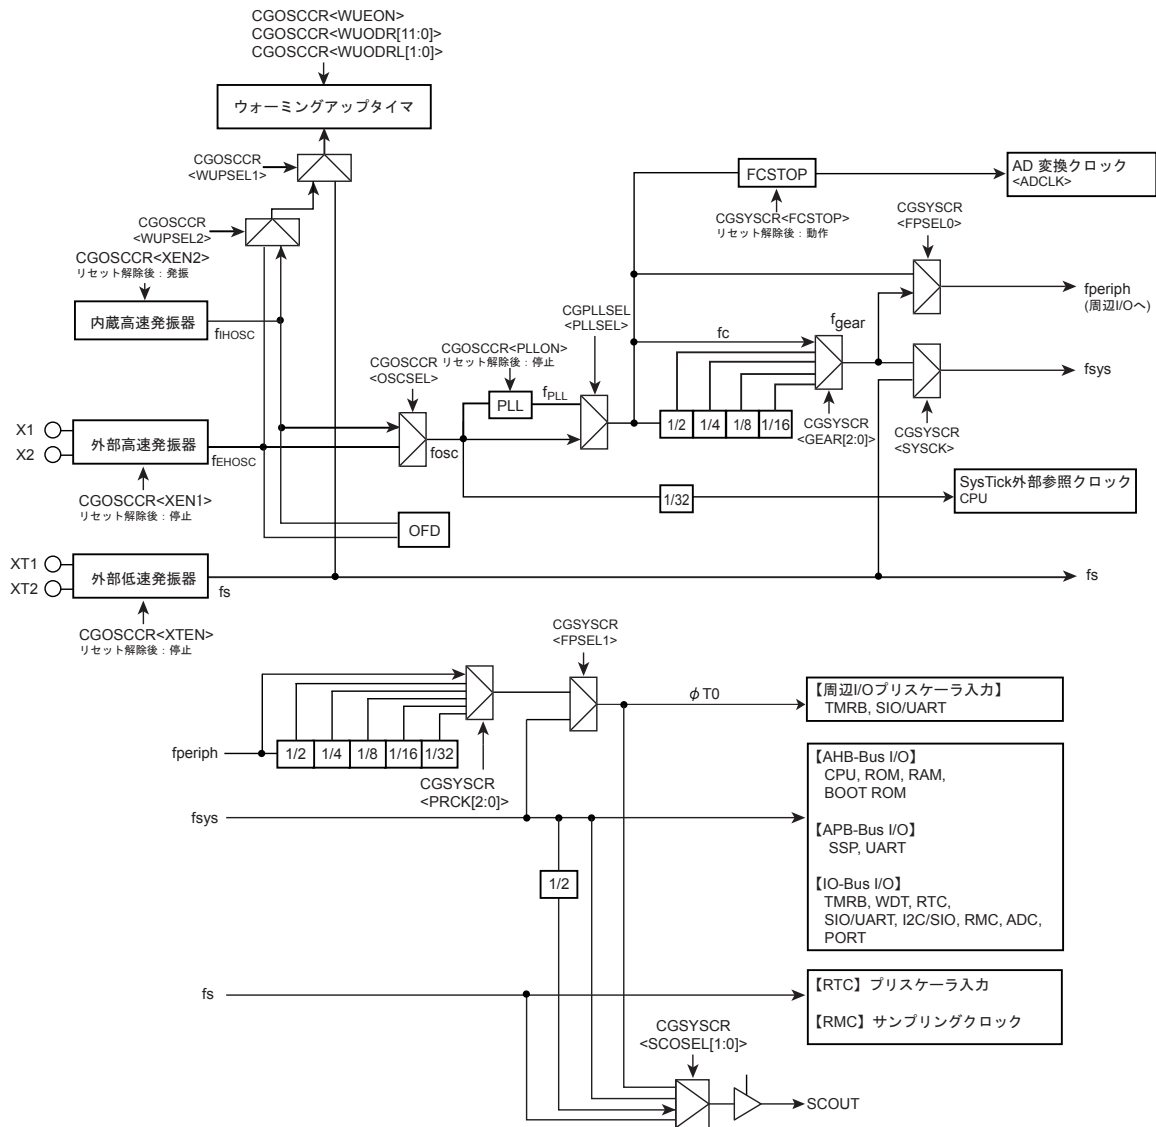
CGOSCCR<WUEON>
CGOSCCR<WUODR[11:0]>
CGOSCCR<WUODRL[1:0]>

ウォーミングアップタイマ

CGOSCCR
<WUPSEL1>

CGOSCCR
<WUPSEL2>

CGOSCCR<XEN2>
リセット解除後：発振

内蔵高速発振器

$f_{IHOSC}$

FCSTOP

CGSYSCR<FCSTOP>
リセット解除後：動作

AD 変換クロック
<ADCLK>

CGSYSCR
<FPSEL0>

fperiph
(周辺I/Oへ)

CGPLLSEL
<PLLSEL>

CGOSCCR<PLLON>
リセット解除後：停止

CGOSCCR
<OSCSEL>

PLL

$f_{PLL}$

fc

$f_{gear}$

fsys

X1
X2

外部高速発振器

$f_{EHOSC}$

fosc

1/2
1/4
1/8
1/16

CGSYSCR
<GEAR[2:0]>

CGSYSCR
<SYSCK>

CGOSCCR<XEN1>
リセット解除後：停止

1/32

SysTick外部参照クロック
CPU

OFD

XT1
XT2

外部低速発振器

fs

fs

CGOSCCR<XTEN>
リセット解除後：停止

CGSYSCR
<FPSEL1>

$\phi$T0

【周辺I/Oプリスケーラ入力】
TMRB, SIO/UART

fperiph

1/2
1/4
1/8
1/16
1/32

CGSYSCR
<PRCK[2:0]>

【AHB-Bus I/O】
CPU, ROM, RAM,
BOOT ROM

fsys

【APB-Bus I/O】
SSP, UART

1/2

【IO-Bus I/O】
TMRB, WDT, RTC,
SIO/UART, I2C/SIO, RMC, ADC,
PORT

fs

【RTC】プリスケーラ入力

【RMC】サンプリングクロック

CGSYSCR
<SCOSEL[1:0]>

SCOUT